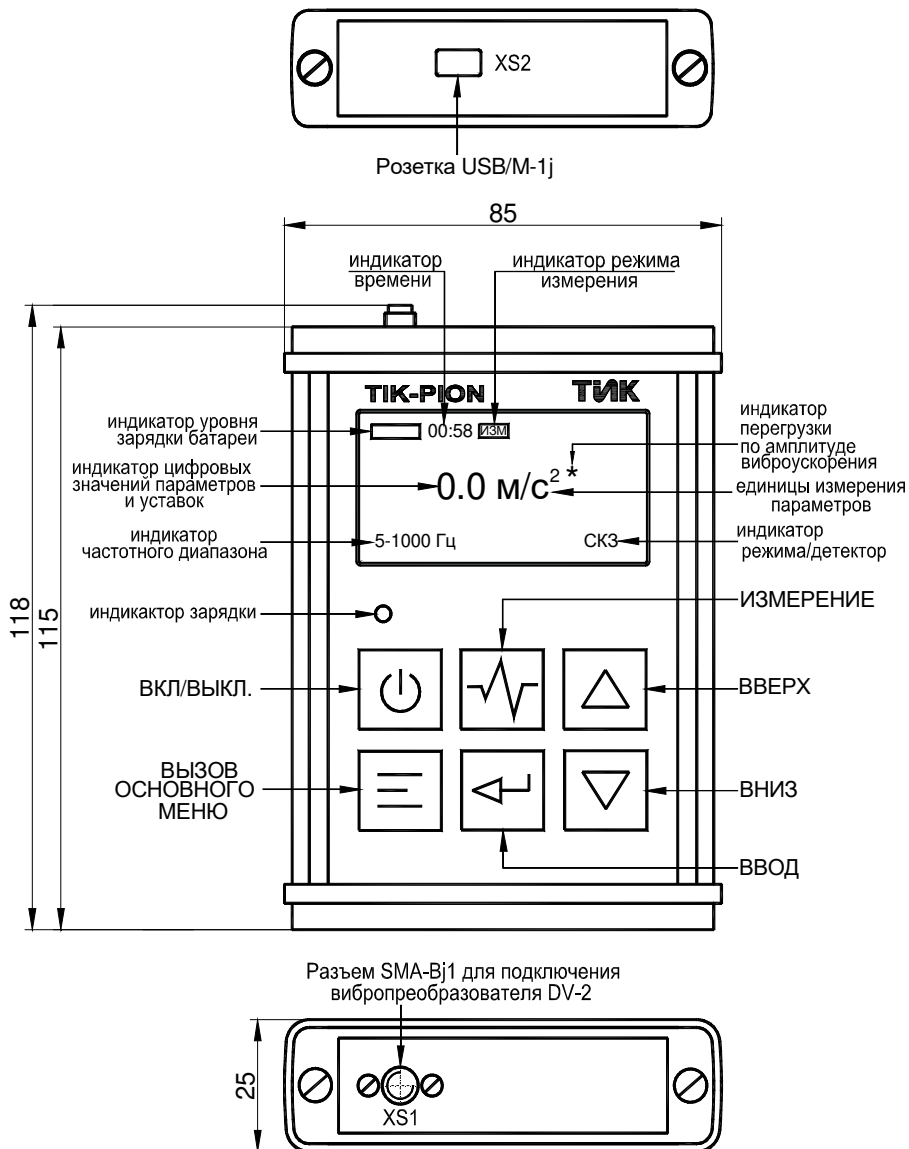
XS2

Розетка USB/M-1j

85

индикатор времени

индикатор режима измерения

118

115

TIK-PION

ТИК

индикатор уровня зарядки батареи

00:58 ИЗМ

индикатор перегрузки по амплитуде виброускорения

индикатор цифровых значений параметров и уставок

0.0 м/с$^2$ *

единицы измерения параметров

индикатор частотного диапазона

5-1000 Гц

СКЗ

индикатор режима/детектор

индикактор зарядки

ИЗМЕРЕНИЕ

ВКЛ/ВЫКЛ.

ВВЕРХ

ВЫЗОВ ОСНОВНОГО МЕНЮ

ВНИЗ

ВВОД

Разъем SMA-Bj1 для подключения вибропреобразователя DV-2

25

XS1